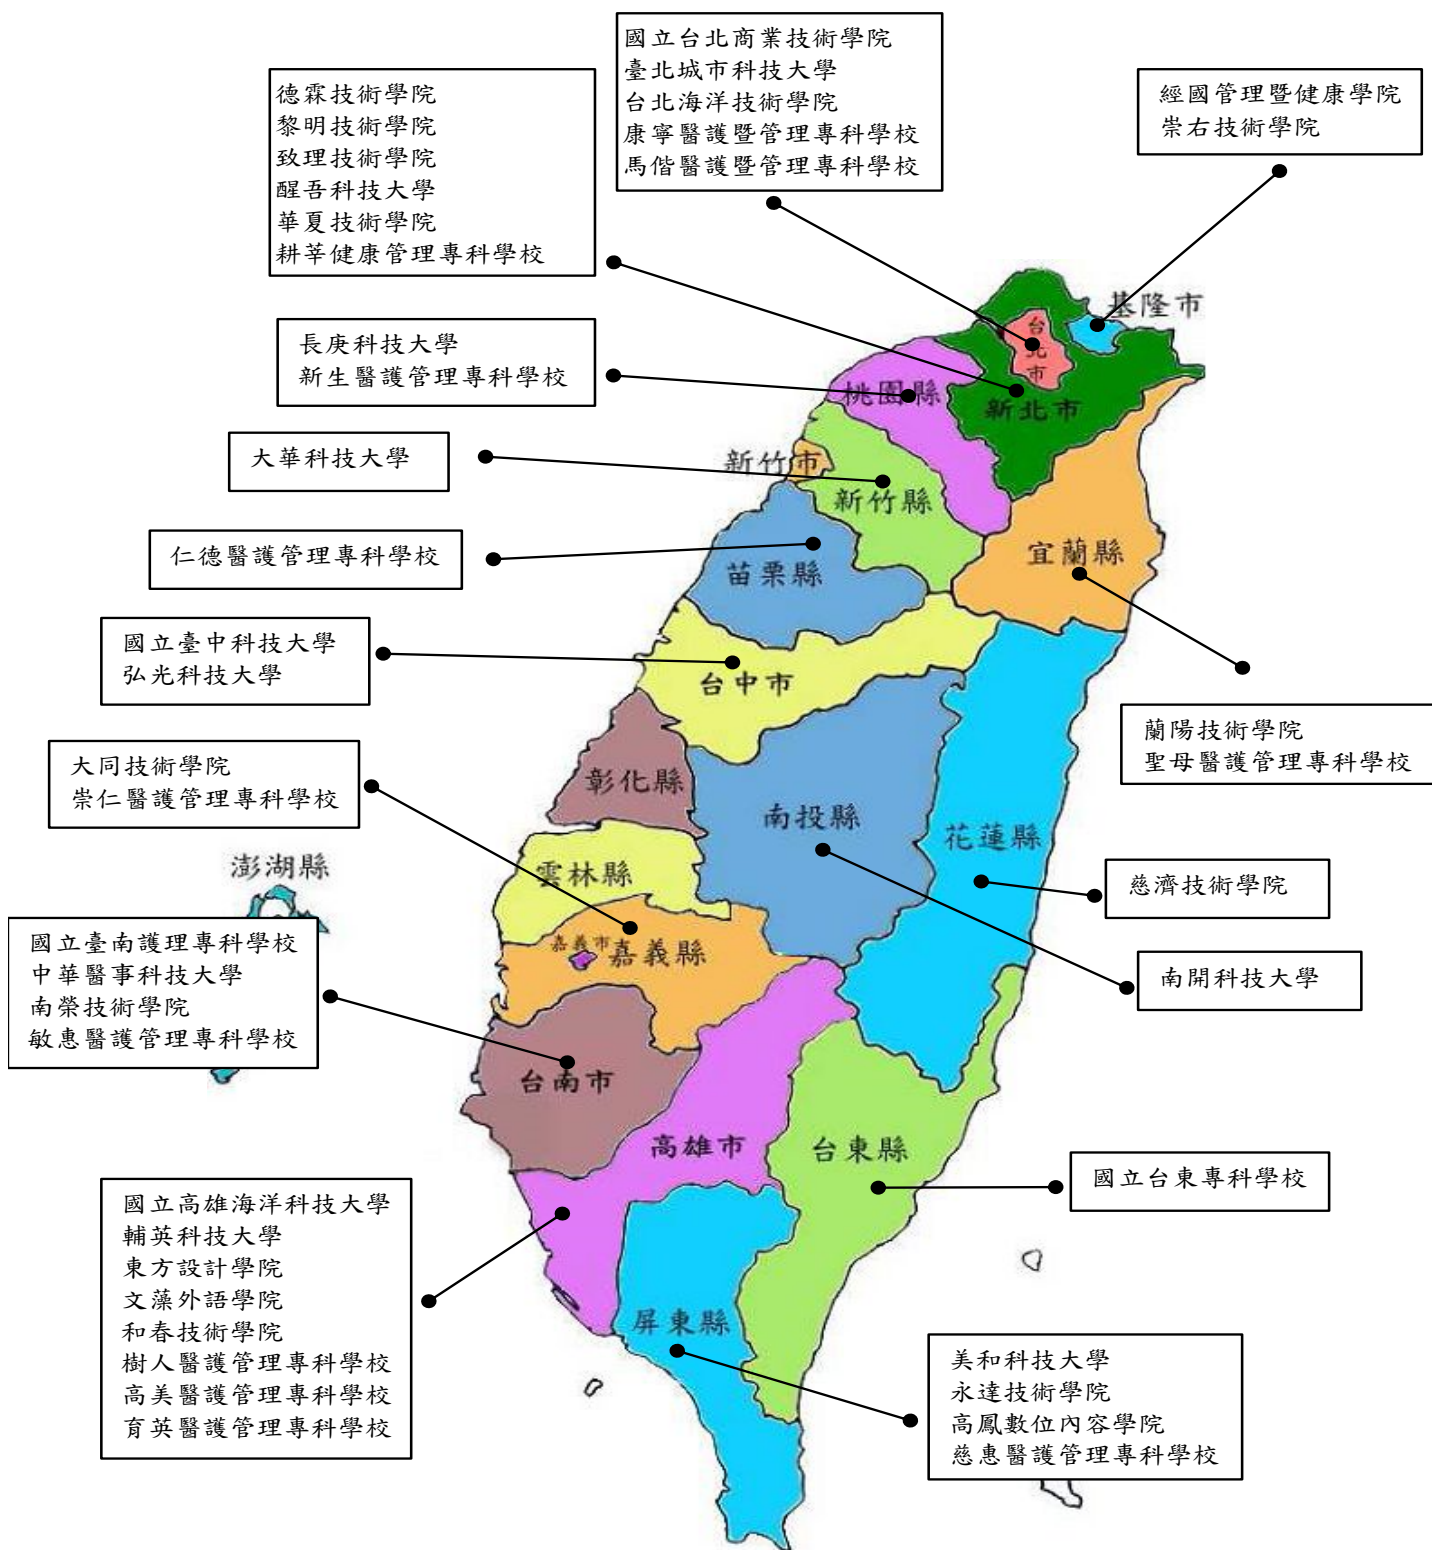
國立台北商業技術學院
臺北城市科技大學
台北海洋技術學院
康寧醫護暨管理專科學校
馬偕醫護暨管理專科學校

德霖技術學院
黎明技術學院
致理技術學院
醒吾科技大學
華夏技術學院
耕莘健康管理專科學校

經國管理暨健康學院
崇右技術學院

基隆市
台北市
新北市
桃園縣

長庚科技大學
新生醫護管理專科學校

大華科技大學

新竹市
新竹縣

仁德醫護管理專科學校

宜蘭縣
苗栗縣

國立臺中科技大學
弘光科技大學

台中市

蘭陽技術學院
聖母醫護管理專科學校

大同技術學院
崇仁醫護管理專科學校

彰化縣
南投縣
花蓮縣
澎湖縣
雲林縣

慈濟技術學院

國立臺南護理專科學校
中華醫事科技大學
南榮技術學院
敏惠醫護管理專科學校

嘉義市
嘉義縣

南開科技大學

台南市
高雄市
台東縣

國立台東專科學校

國立高雄海洋科技大學
輔英科技大學
東方設計學院
文藻外語學院
和春技術學院
樹人醫護管理專科學校
高美醫護管理專科學校
育英醫護管理專科學校

屏東縣

美和科技大學
永達技術學院
高鳳數位內容學院
慈惠醫護管理專科學校